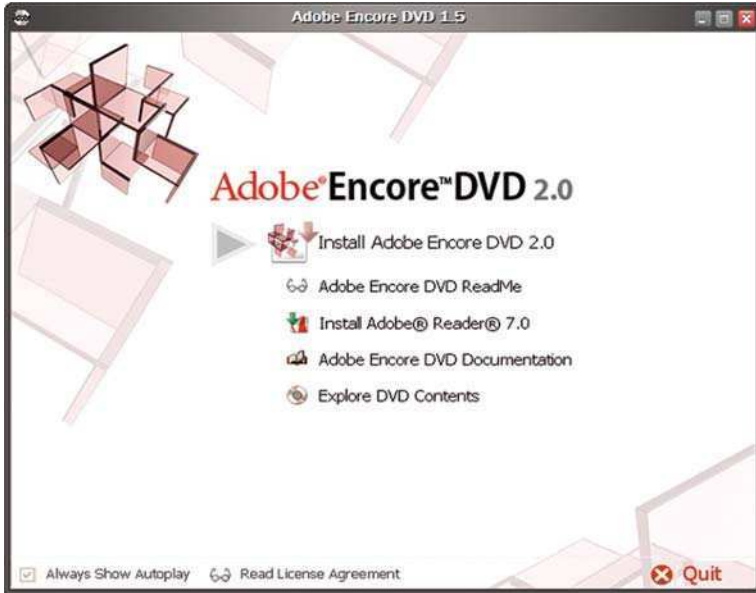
Adobe Encore DVD 1.5

Adobe® Encore™ DVD 2.0

Install Adobe Encore DVD 2.0

Adobe Encore DVD ReadMe

Install Adobe® Reader® 7.0

Adobe Encore DVD Documentation

Explore DVD Contents

Always Show Autoplay

Read License Agreement

Quit